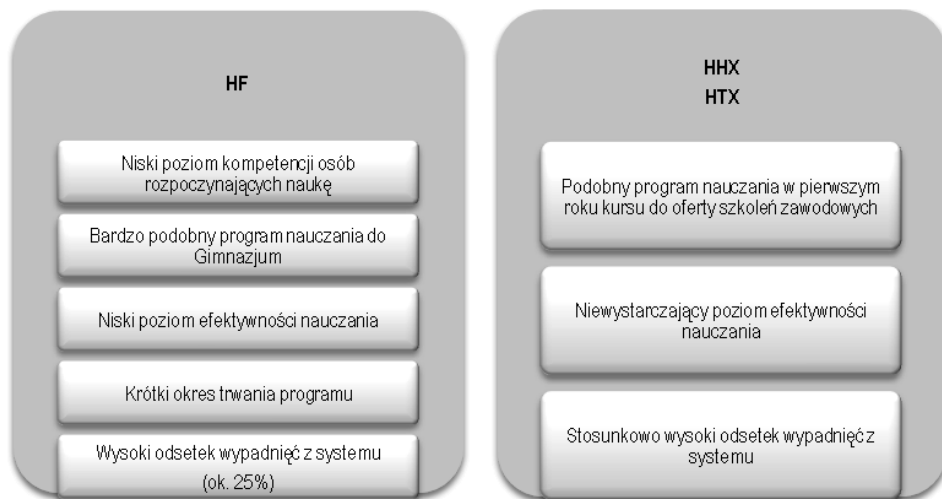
HF

Niski poziom kompetencji osób rozpoczynających naukę

Bardzo podobny program nauczania do Gimnazjum

Niski poziom efektywności nauczania

Krótki okres trwania programu

Wysoki odsetek wypadnięć z systemu (ok. 25%)

HHX
HTX

Podobny program nauczania w pierwszym roku kursu do oferty szkoleń zawodowych

Niewystarczający poziom efektywności nauczania

Stosunkowo wysoki odsetek wypadnięć z systemu